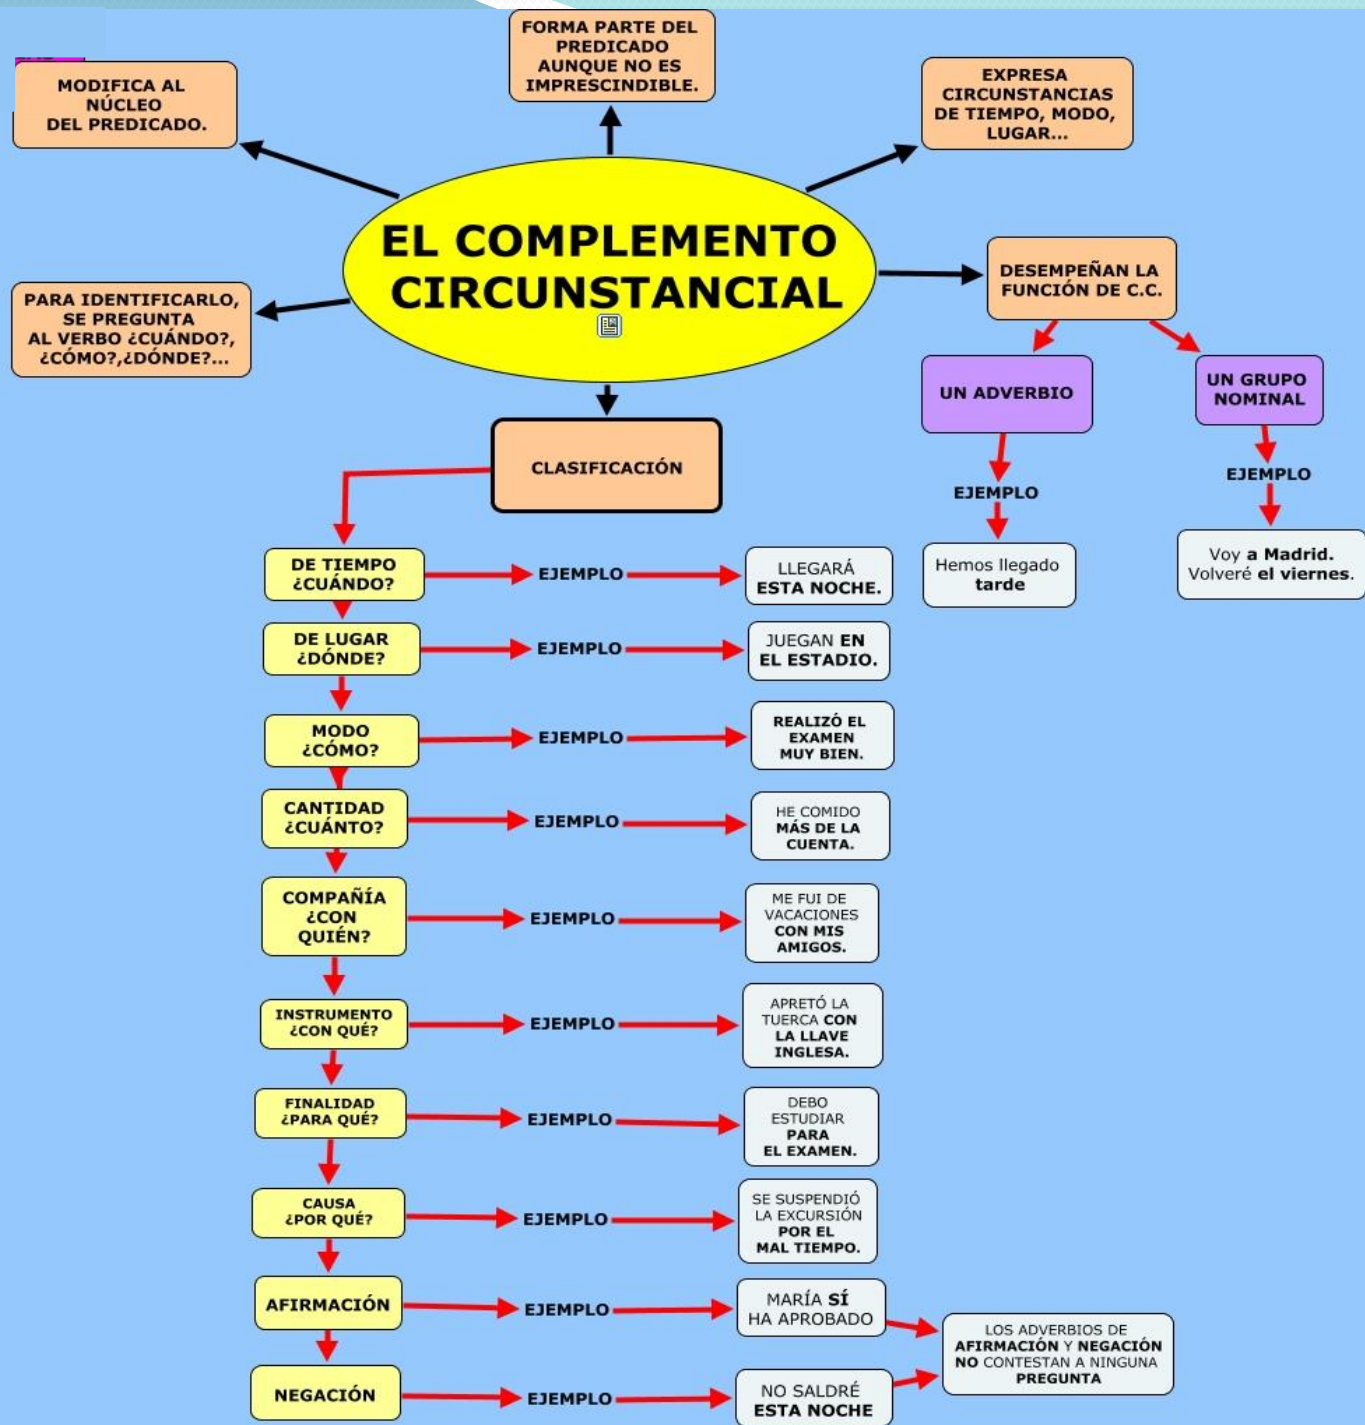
MODIFICA AL NÚCLEO DEL PREDICADO.

FORMA PARTE DEL PREDICADO AUNQUE NO ES IMPRESCINDIBLE.

EXPRESA CIRCUNSTANCIAS DE TIEMPO, MODO, LUGAR...

EL COMPLEMENTO CIRCUNSTANCIAL

PARA IDENTIFICARLO, SE PREGUNTA AL VERBO ¿CUÁNDO?, ¿CÓMO?,¿DÓNDE?...

DESEMPEÑAN LA FUNCIÓN DE C.C.

UN ADVERBIO

EJEMPLO

Hemos llegado tarde

UN GRUPO NOMINAL

EJEMPLO

Voy a Madrid. Volveré el viernes.

CLASIFICACIÓN

DE TIEMPO ¿CUÁNDO? EJEMPLO LLEGARÁ ESTA NOCHE.

DE LUGAR ¿DÓNDE? EJEMPLO JUEGAN EN EL ESTADIO.

MODO ¿CÓMO? EJEMPLO REALIZÓ EL EXAMEN MUY BIEN.

CANTIDAD ¿CUÁNTO? EJEMPLO HE COMIDO MÁS DE LA CUENTA.

COMPAÑÍA ¿CON QUIÉN? EJEMPLO ME FUI DE VACACIONES CON MIS AMIGOS.

INSTRUMENTO ¿CON QUÉ? EJEMPLO APRETÓ LA TUERCA CON LA LLAVE INGLESA.

FINALIDAD ¿PARA QUÉ? EJEMPLO DEBO ESTUDIAR PARA EL EXAMEN.

CAUSA ¿POR QUÉ? EJEMPLO SE SUSPENDIÓ LA EXCURSIÓN POR EL MAL TIEMPO.

AFIRMACIÓN EJEMPLO MARÍA SÍ HA APROBADO

NEGACIÓN EJEMPLO NO SALDRÉ ESTA NOCHE

LOS ADVERBIOS DE AFIRMACIÓN Y NEGACIÓN NO CONTESTAN A NINGUNA PREGUNTA